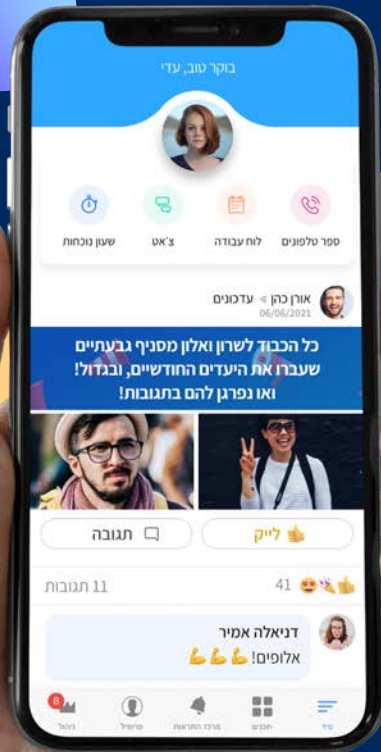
בוקר טוב, עדי

ספר טלפונים
לוח עבודה
צ'אט
שעון נוכחות

אורן כהן ◂ עדכונים
06/06/2021

כל הכבוד לשרון ואלון מסניף גבעתיים שעברו את היעדים החודשיים, ובגדול! ואו נפרגן להם בתגובות!

לייק
תגובה

41
11 תגובות

דניאלה אמיר
אלופים! 💪💪💪

עדי
תכנים
מרכז התראות
פרופיל
ניהול
8